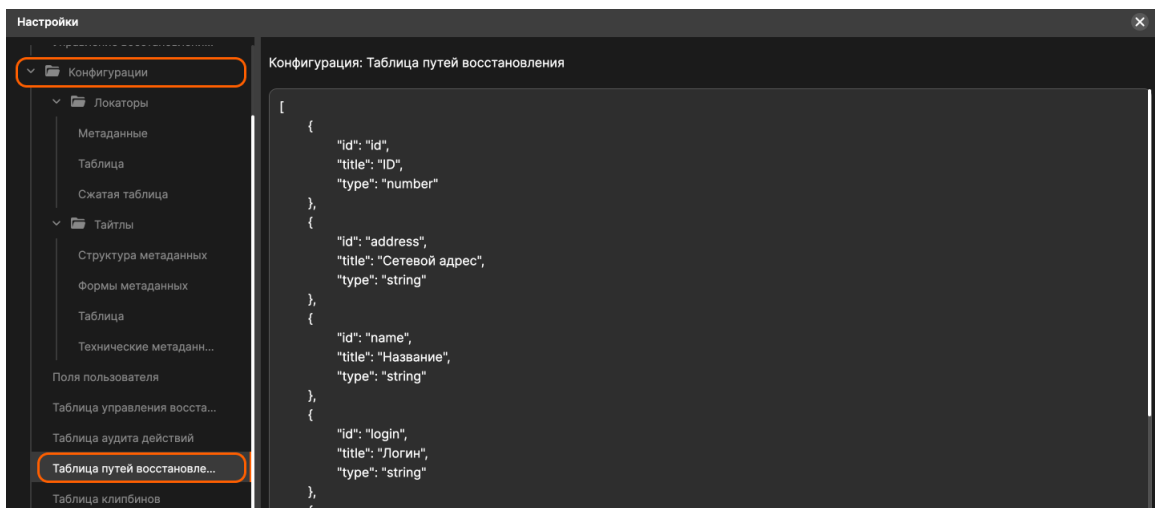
Настройки

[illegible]

Конфигурации

Локаторы

Метаданные

Таблица

Сжатая таблица

Тайтлы

Структура метаданных

Формы метаданных

Таблица

Технические метаданн...

Поля пользователя

Таблица управления восста...

Таблица аудита действий

Таблица путей восстановле...

Таблица клипбинов

Конфигурация: Таблица путей восстановления

```
[
    {
        "id": "id",
        "title": "ID",
        "type": "number"
    },
    {
        "id": "address",
        "title": "Сетевой адрес",
        "type": "string"
    },
    {
        "id": "name",
        "title": "Название",
        "type": "string"
    },
    {
        "id": "login",
        "title": "Логин",
        "type": "string"
    },
```